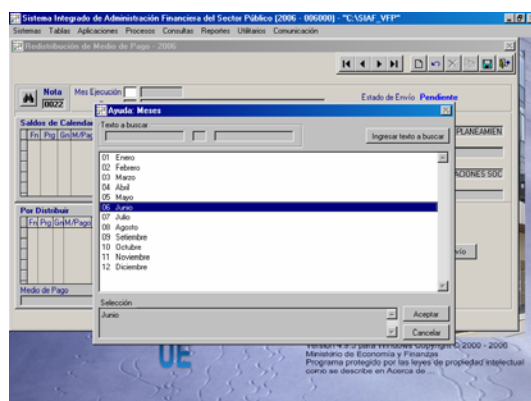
Sistema Integrado de Administración Financiera del Sector Público (2006 - 006000) - "C:\SIAF_VFP"

Sistemas Tablas Aplicaciones Procesos Consultas Reportes Utilitarios Comunicación

Redistribución de Medio de Pago - 2006

Nota
0022

Mes Ejecución

Estado de Envío Pendiente

Saldos de Calenda

Fn Prg Gn M/Pag

PLANEAMIEN

RIONES SOC

Por Distribuir

Fn Prg Gn M/Pago

vío

Medio de Pago

Ayuda: Meses

Texto a buscar

Ingresar texto a buscar

01 Enero
02 Febrero
03 Marzo
04 Abril
05 Mayo
06 Junio
07 Julio
08 Agosto
09 Setiembre
10 Octubre
11 Noviembre
12 Diciembre

Selección

Junio

Aceptar

Cancelar

UE

Versión 4.9.5 para Windows Copyright © 2000 - 2006
Ministerio de Economía y Finanzas
Programa protegido por las leyes de propiedad intelectual como se describe en Acerca de ...